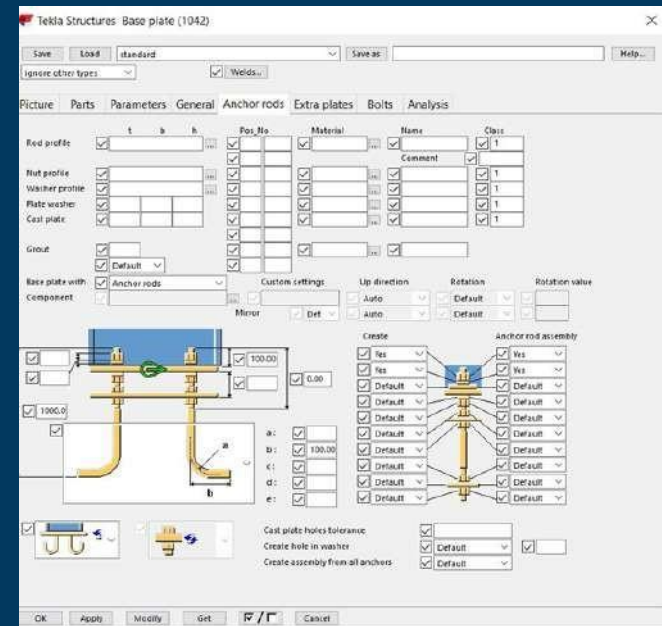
Tekla Structures Base plate (1042)

Save | Load | standard | Save as | Help...

ignore other types | Welds...

Picture | Parts | Parameters | General | Anchor rods | Extra plates | Bolts | Analysis

| | t | b | h | Pos_No | Material | Name | Class |
|---|---|---|---|---|---|---|---|
| Rod profile | | | | | | | 1 |
| | | | | | | Comment | |
| Nut profile | | | | | | | 1 |
| Washer profile | | | | | | | 1 |
| Plate washer | | | | | | | 1 |
| Cast plate | | | | | | | 1 |
| Grout | | | | | | | |

Default

Base plate with: Anchor rods | Custom settings | Up direction | Rotation | Rotation value

Component | Mirror | Def | Auto | Default | Auto | Default

Create | Anchor rod assembly

100.00
0.00
1000.0

Yes | Yes
Yes | Yes
Default | Default
Default | Default
Default | Default
Default | Default
Default | Default
Default | Default
Default | Default

a:
b: 100.00
c:
d:
e:

a
b

Cast plate holes tolerance
Create hole in washer | Default
Create assembly from all anchors | Default

OK | Apply | Modify | Get | ☑/☐ | Cancel